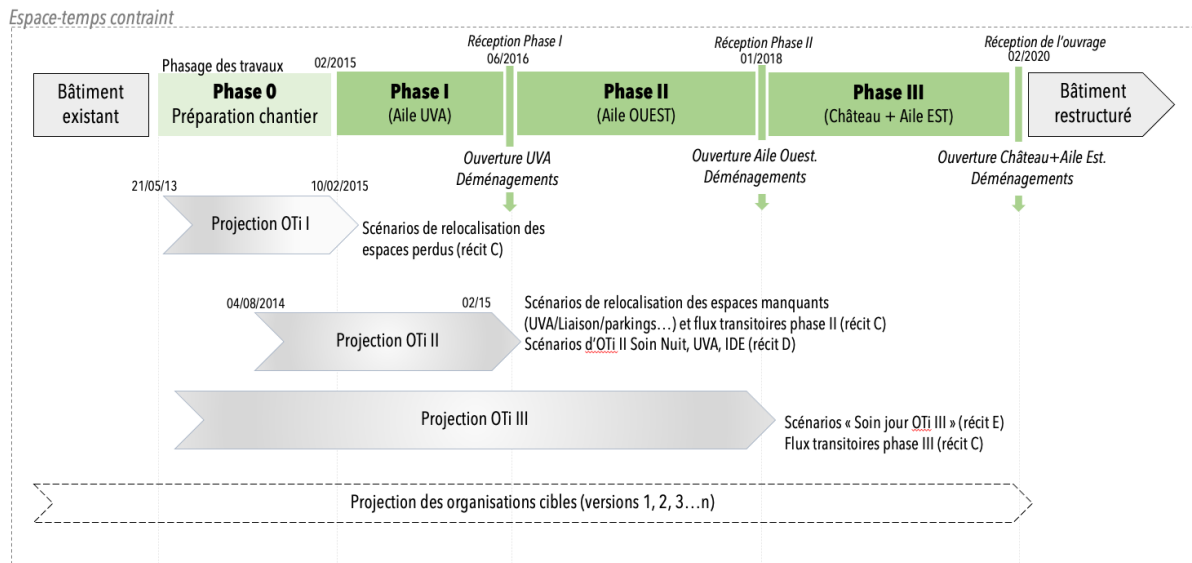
Espace-temps contraint

Phasage des travaux

Bâtiment existant

Phase 0
Préparation chantier

02/2015

Phase I
(Aile UVA)

Réception Phase I
06/2016

Phase II
(Aile OUEST)

Réception Phase II
01/2018

Phase III
(Château + Aile EST)

Réception de l'ouvrage
02/2020

Bâtiment restructuré

Ouverture UVA
Déménagements

Ouverture Aile Ouest.
Déménagements

Ouverture Château+Aile Est.
Déménagements

21/05/13

10/02/2015

Projection OTi I

Scénarios de relocalisation des espaces perdus (récit C)

04/08/2014

02/15

Projection OTi II

Scénarios de relocalisation des espaces manquants (UVA/Liaison/parkings…) et flux transitoires phase II (récit C)
Scénarios d'OTi II Soin Nuit, UVA, IDE (récit D)

Projection OTi III

Scénarios « Soin jour OTi III » (récit E)
Flux transitoires phase III (récit C)

Projection des organisations cibles (versions 1, 2, 3…n)